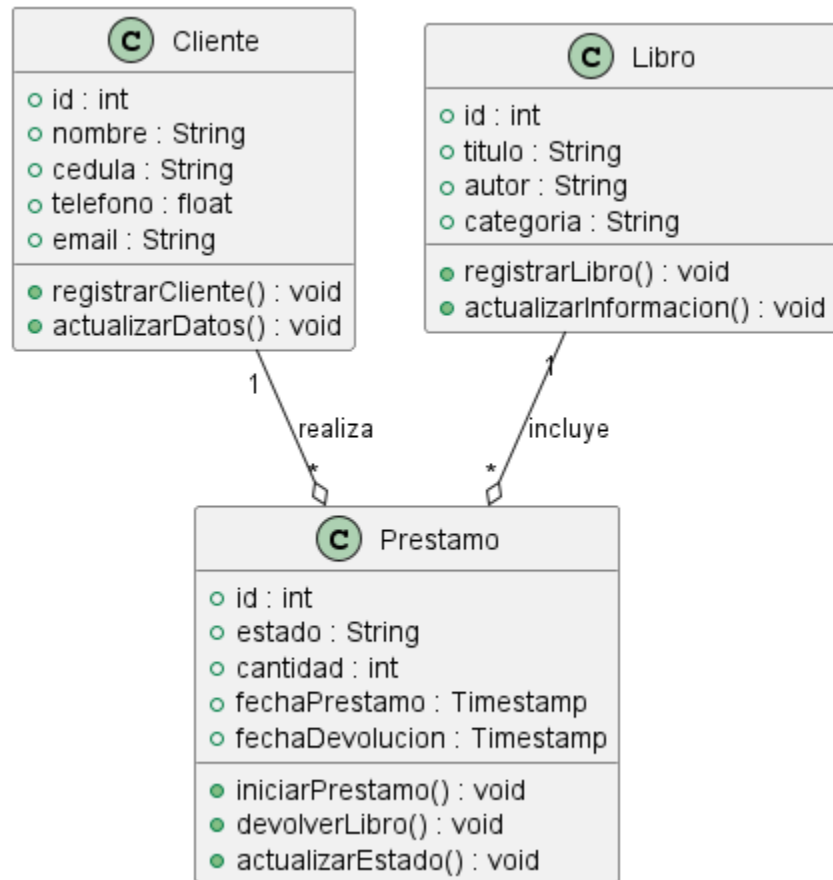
C Cliente

id : int
nombre : String
cedula : String
telefono : float
email : String

registrarCliente() : void
actualizarDatos() : void

C Libro

id : int
titulo : String
autor : String
categoria : String

registrarLibro() : void
actualizarInformacion() : void

1
realiza
*

1
incluye
*

C Prestamo

id : int
estado : String
cantidad : int
fechaPrestamo : Timestamp
fechaDevolucion : Timestamp

iniciarPrestamo() : void
devolverLibro() : void
actualizarEstado() : void